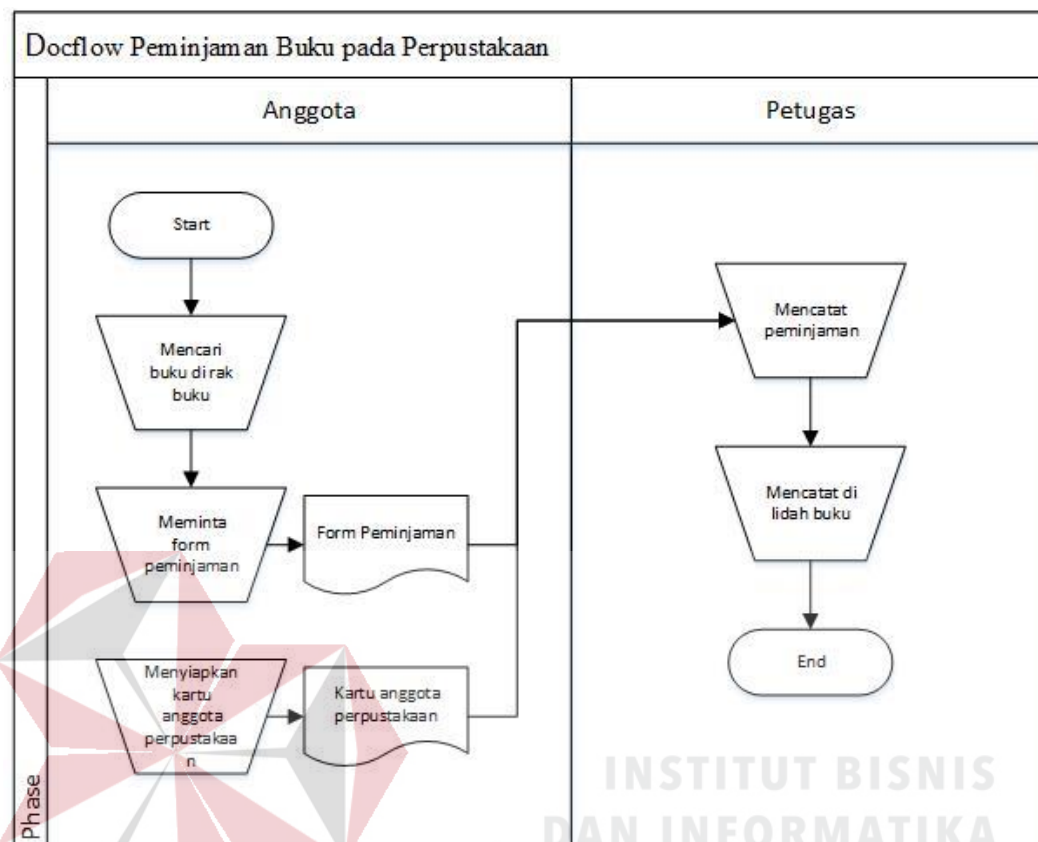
Docflow Peminjaman Buku pada Perpustakaan

Anggota

Petugas

Start

Mencari buku di rak buku

Meminta form peminjaman

Form Peminjaman

Menyiapkan kartu anggota perpustakaa n

Kartu anggota perpustakaan

Mencatat peminjaman

Mencatat di lidah buku

End

Phase

INSTITUT BISNIS
DAN INFORMATIKA